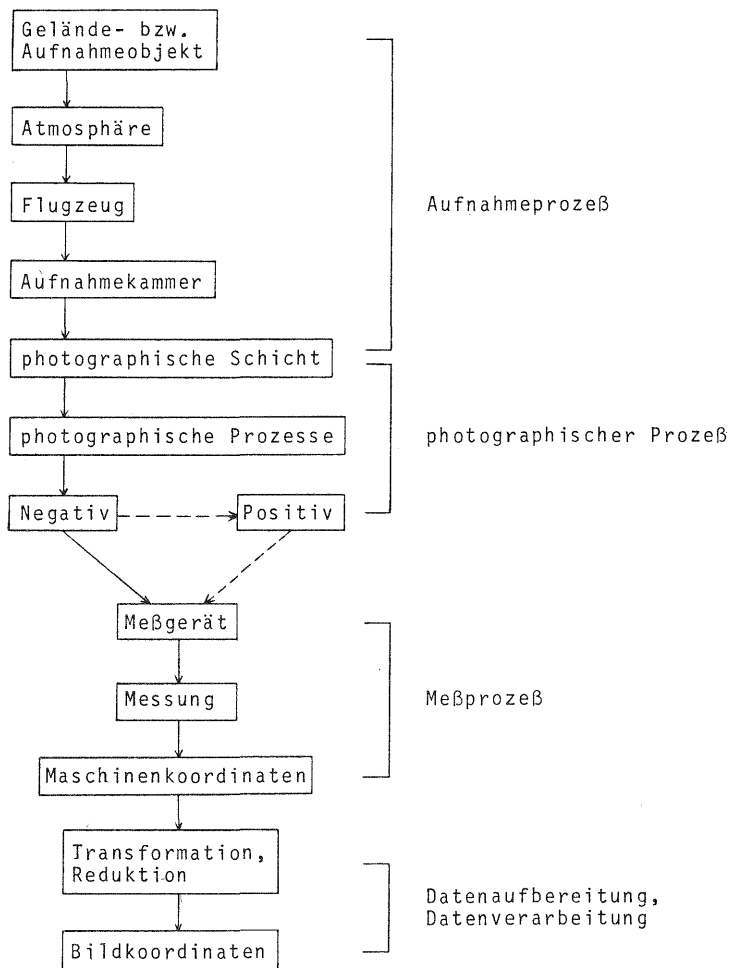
Gelände- bzw. Aufnahmeobjekt

Atmosphäre

Flugzeug

Aufnahmekammer

Aufnahmeprozeß

photographische Schicht

photographische Prozesse

Negativ

Positiv

photographischer Prozeß

Meßgerät

Messung

Maschinenkoordinaten

Meßprozeß

Transformation, Reduktion

Bildkoordinaten

Datenaufbereitung, Datenverarbeitung